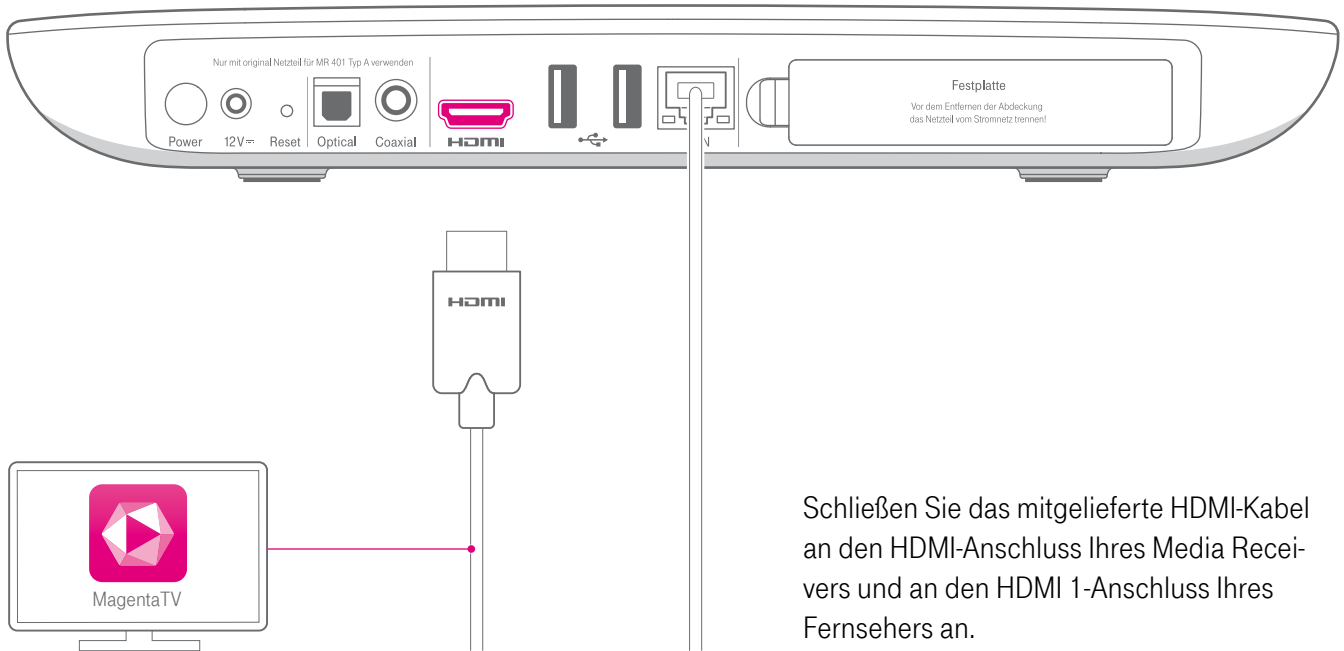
Nur mit original Netzteil für MR 401 Typ A verwenden

Power 12V Reset Optical Coaxial HDMI

Festplatte

Vor dem Entfernen der Abdeckung das Netzteil vom Stromnetz trennen!

HDMI

MagentaTV

Schließen Sie das mitgelieferte HDMI-Kabel an den HDMI-Anschluss Ihres Media Receivers und an den HDMI 1-Anschluss Ihres Fernsehers an.